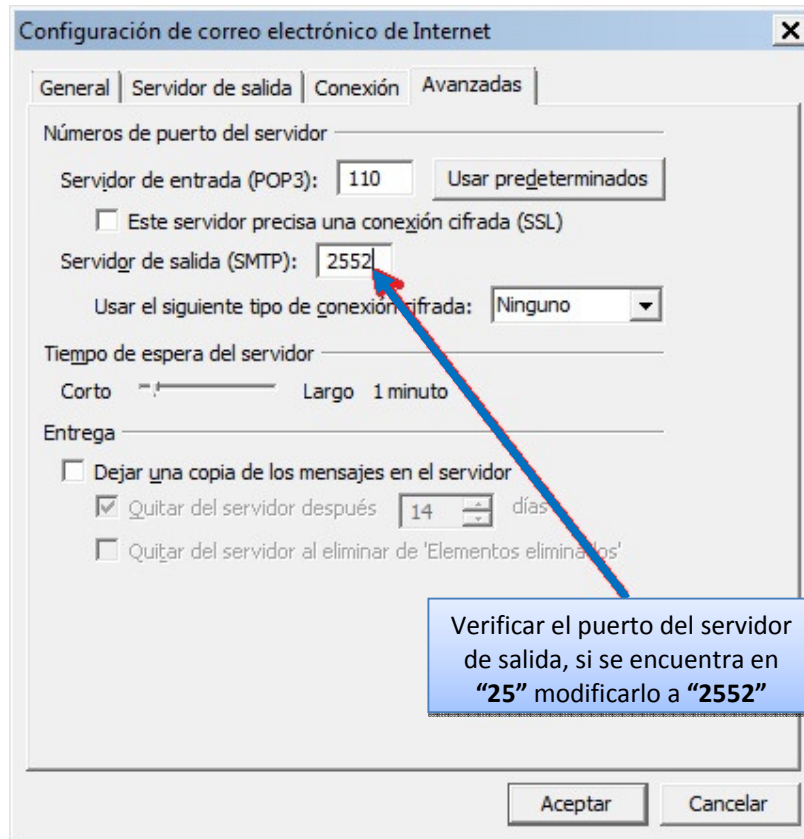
Configuración de correo electrónico de Internet

General | Servidor de salida | Conexión | Avanzadas

Números de puerto del servidor

Servidor de entrada (POP3): 110 Usar predeterminados

Este servidor precisa una conexión cifrada (SSL)

Servidor de salida (SMTP): 2552

Usar el siguiente tipo de conexión cifrada: Ninguno

Tiempo de espera del servidor

Corto Largo 1 minuto

Entrega

Dejar una copia de los mensajes en el servidor

Quitar del servidor después 14 días

Quitar del servidor al eliminar de 'Elementos eliminados'

Verificar el puerto del servidor de salida, si se encuentra en **"25"** modificarlo a **"2552"**

Aceptar Cancelar